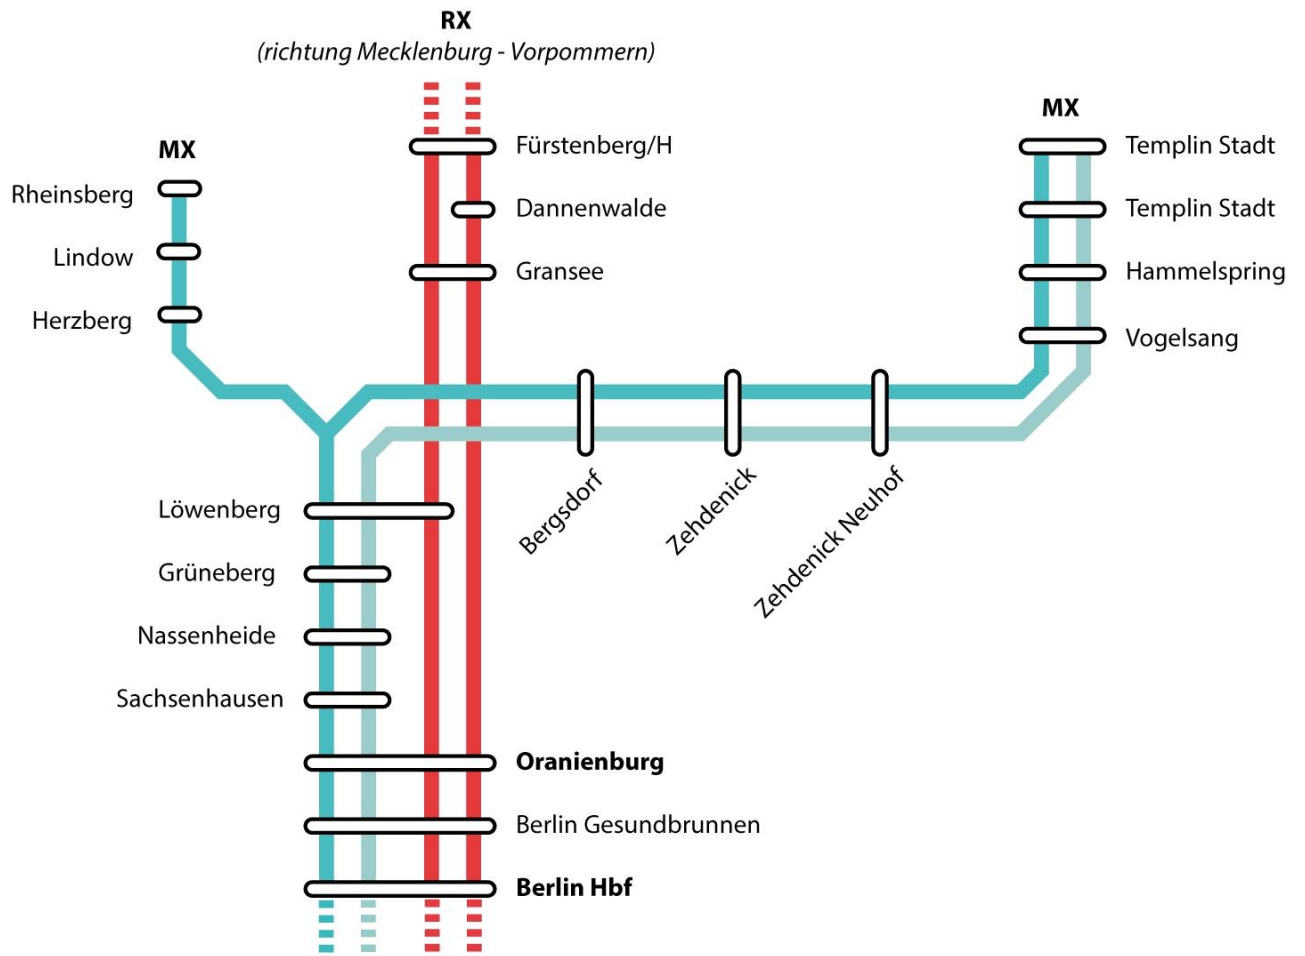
RX
(richtung Mecklenburg - Vorpommern)

MX
Rheinsberg
Lindow
Herzberg

Fürstenberg/H
Dannenwalde
Gransee

MX
Templin Stadt
Templin Stadt
Hammelspring
Vogelsang

Bergsdorf
Zehdenick
Zehdenick Neuhof

Löwenberg
Grüneberg
Nassenheide
Sachsenhausen
Oranienburg
Berlin Gesundbrunnen
Berlin Hbf